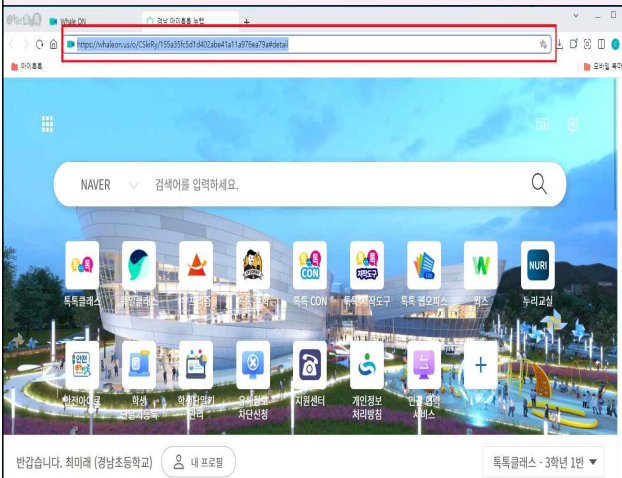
Whale ON
경남 아이톡톡 놀이
https://whaleon.us/o/CSkiRj/155a35fc5d1d402abe41a11a976ea79a#detail
아이톡톡
모바일 목록

NAVER 검색어를 입력하세요.

톡톡클래스
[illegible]
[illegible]
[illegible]
톡톡 CON
톡톡 저작도구
톡톡 웹오피스
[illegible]
누리교실
CON
저작도구
W
NURI

안전이 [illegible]
학생 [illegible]
학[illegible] 관리
유해정보 차단신청
지원센터
개인정보 처리방침
인증 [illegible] 서비스
+

반갑습니다. 최미래 (경남초등학교)
내 프로필
톡톡클래스 - 3학년 1반